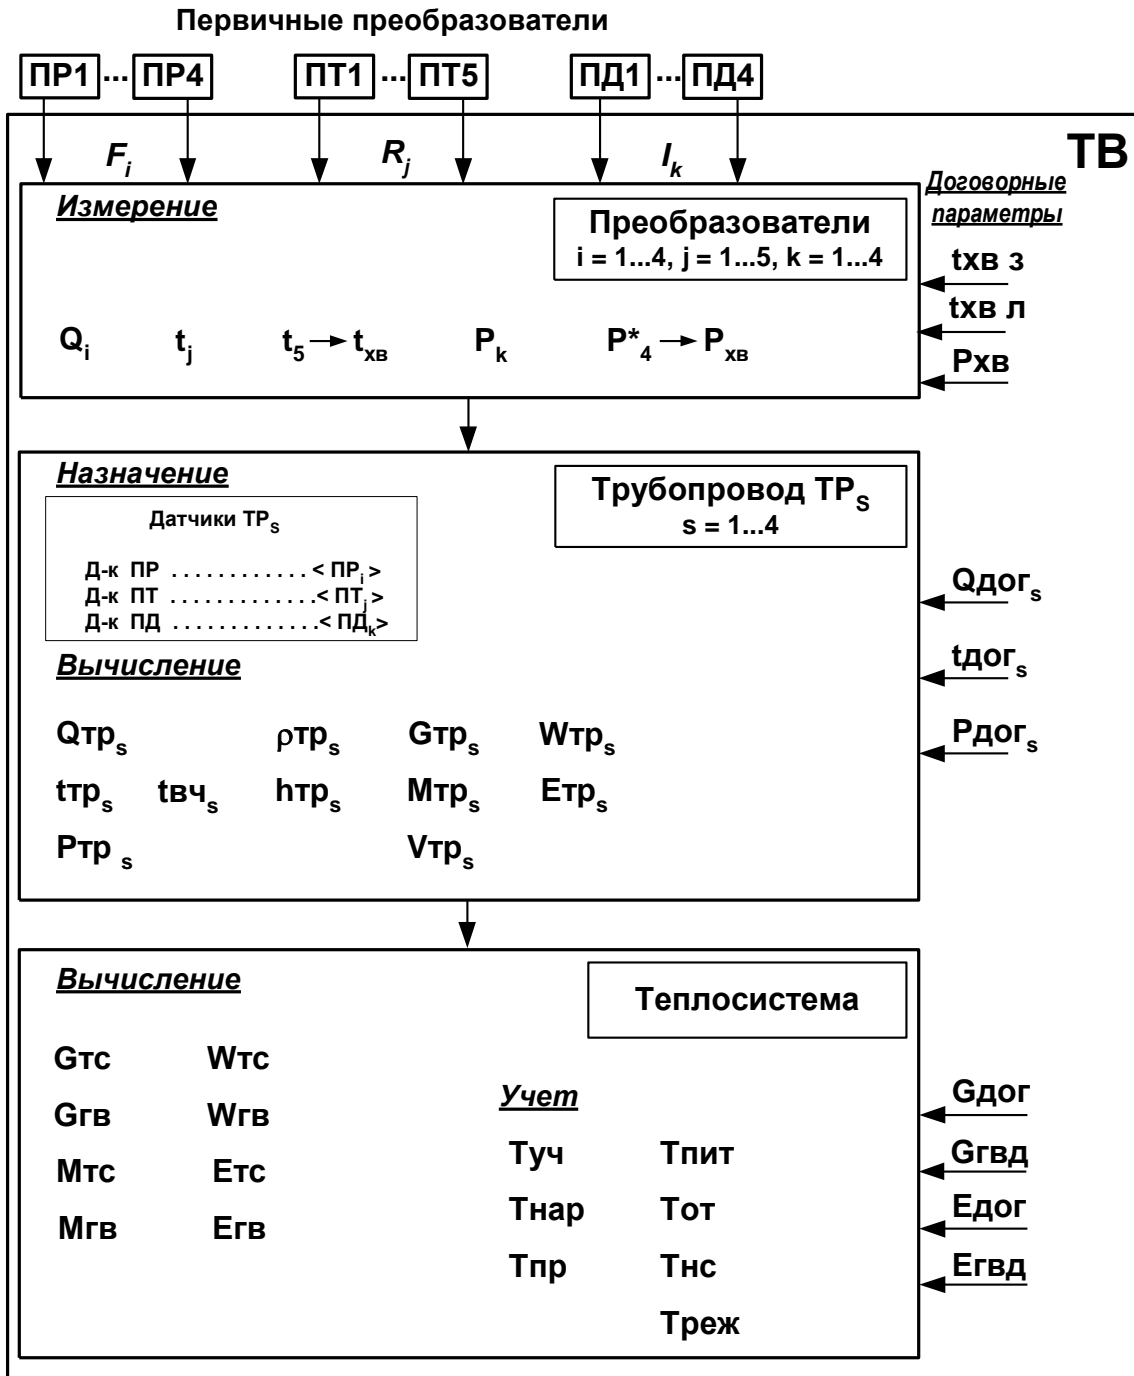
Первичные преобразователи

ПР1 ... ПР4 ПТ1 ... ПТ5 ПД1 ... ПД4

$F_i$ $R_j$ $I_k$

ТВ

Договорные параметры

Измерение

Преобразователи
i = 1...4, j = 1...5, k = 1...4

tхв з
tхв л
Pхв

$Q_i$ $t_j$ $t_5 \rightarrow t_{хв}$ $P_k$ $P^*_4 \rightarrow P_{хв}$

Назначение

Трубопровод $ТР_S$
s = 1...4

Датчики $ТР_s$

Д-к ПР . . . . . . . . . . . . < $ПР_i$ >
Д-к ПТ . . . . . . . . . . . . .< $ПТ_j$ >
Д-к ПД . . . . . . . . . . . . .< $ПД_k$>

$Qдог_s$
$tдог_s$
$Pдог_s$

Вычисление

$Qтр_s$ $\rho тр_s$ $Gтр_s$ $Wтр_s$
$tтр_s$ $tвч_s$ $hтр_s$ $Mтр_s$ $Eтр_s$
$Pтр_s$ $Vтр_s$

Вычисление

Теплосистема

Gтс Wтс
Gгв Wгв
Mтс Етс
Mгв Егв

Учет

Туч Тпит
Тнар Тот
Тпр Тнс
Треж

Gдог
Gгвд
Едог
Егвд